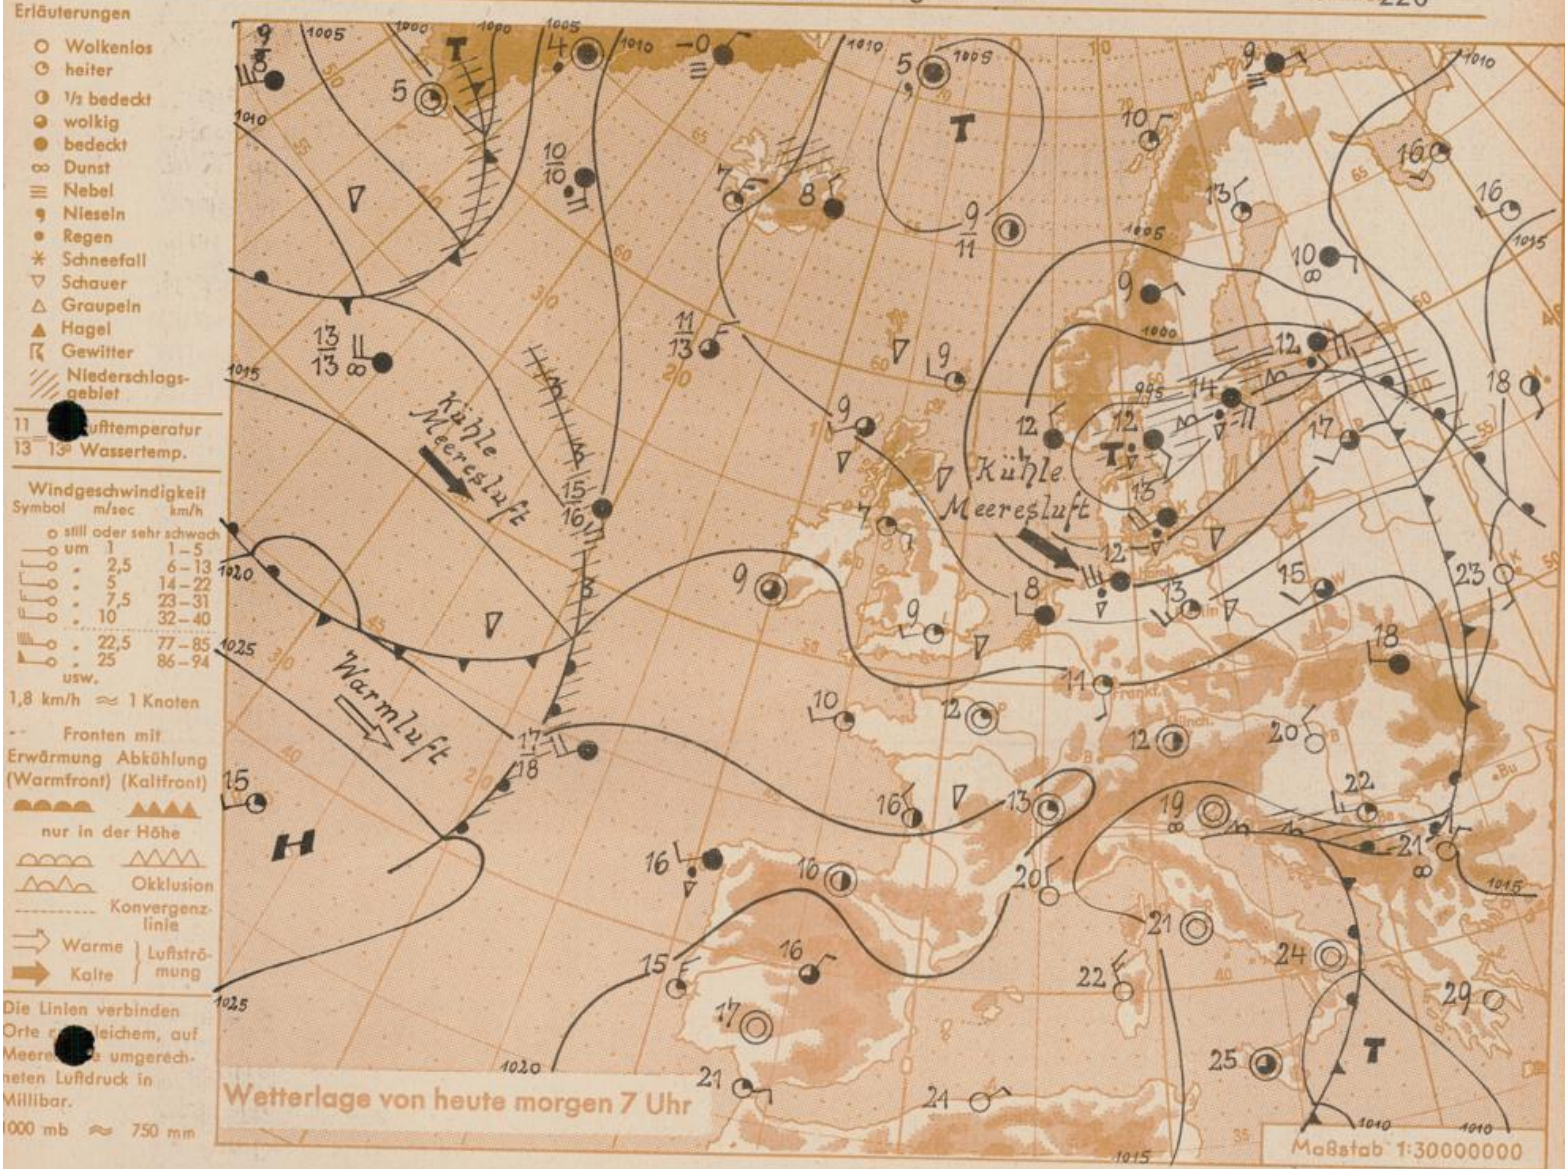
Erläuterungen

Wolkenlos
heiter
½ bedeckt
wolkig
bedeckt
Dunst
Nebel
Nieseln
Regen
Schneefall
Schauer
Graupeln
Hagel
Gewitter
Niederschlagsgebiet

11 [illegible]ufttemperatur
13 13° Wassertemp.

Windgeschwindigkeit
| Symbol | m/sec | km/h |
|---|---|---|
| | still oder sehr schwach | |
| | um 1 | 1–5 |
| | „ 2,5 | 6–13 |
| | „ 5 | 14–22 |
| | „ 7,5 | 23–31 |
| | „ 10 | 32–40 |
| | „ 22,5 | 77–85 |
| | „ 25 | 86–94 |
| | usw. | |

1,8 km/h ≈ 1 Knoten

Fronten mit
Erwärmung (Warmfront) Abkühlung (Kaltfront)
nur in der Höhe
Okklusion
Konvergenzlinie
Warme | Luftströmung
Kalte |

Die Linien verbinden Orte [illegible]leichem, auf Meere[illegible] umgerechneten Luftdruck in Millibar.
1000 mb ≈ 750 mm

1005 1000 1000 1005 1010 1010 1005 1010 1010 1015 1005 1000 995 1015 1020 1025 1025 1020 1015 1015 1010 1010

9 8 5 4 −0 5 9 10 10 10 7 8 9 11 10 13 16 16 9 10 13 13 11 13 9 12 9 12 14 18 17 12 15 16 15 9 12 8 13 15 23 8 9 18 11 10 12 12 17 18 20 15 16 13 19 22 21 16 16 20 21 15 16 22 24 17 21 24 29 25

T T T T H

Kühle Meeresluft
Kühle Meeresluft
Warmluft

Frankf.

Wetterlage von heute morgen 7 Uhr

Maßstab 1:30000000